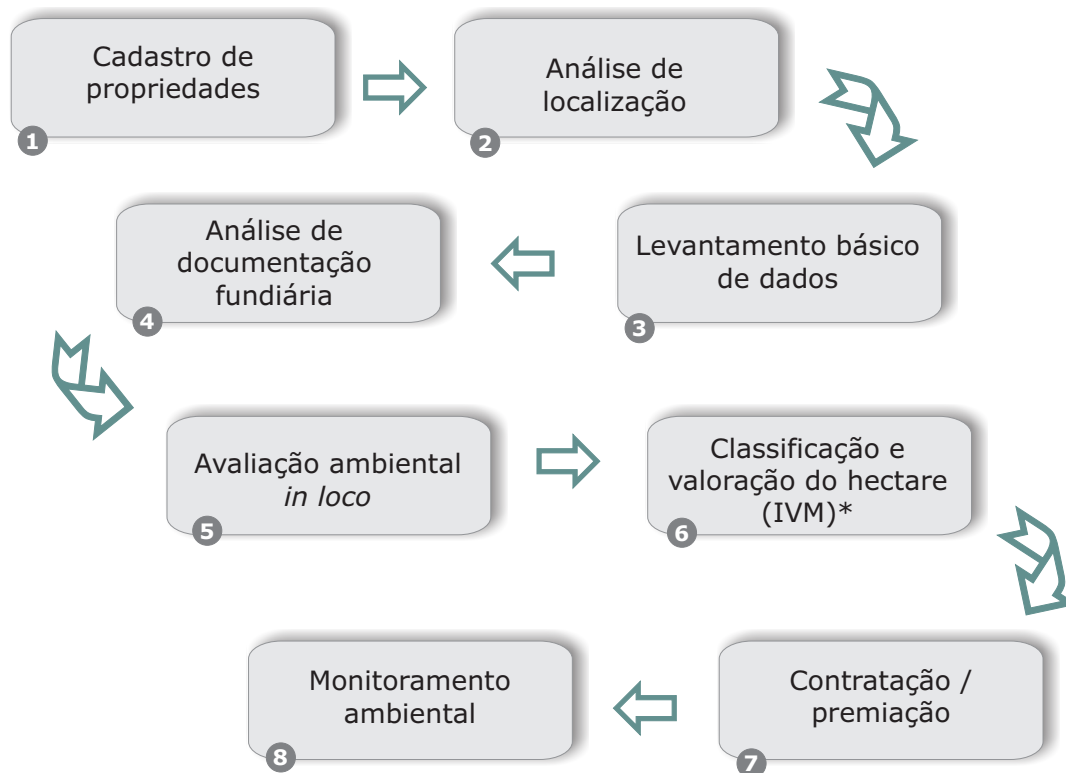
Cadastro de propriedades
1

Análise de localização
2

Levantamento básico de dados
3

Análise de documentação fundiária
4

Avaliação ambiental *in loco*
5

Classificação e valoração do hectare (IVM)*
6

Contratação / premiação
7

Monitoramento ambiental
8